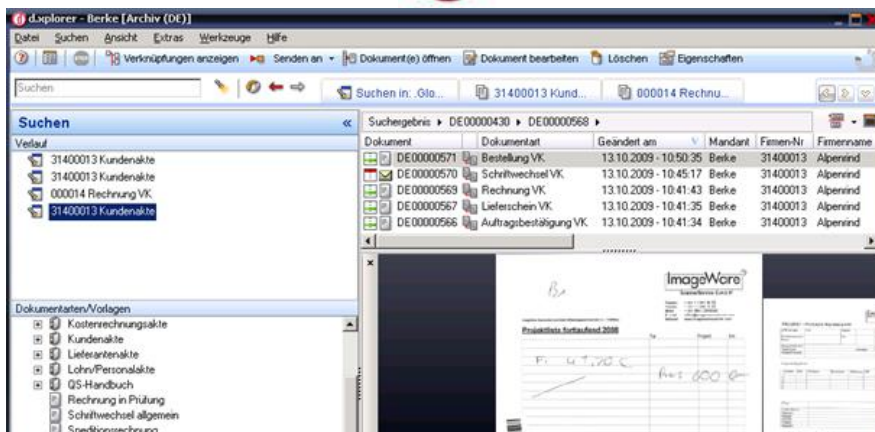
d.xplorer - Berke [Archiv (DE)]

Datei Suchen Ansicht Extras Werkzeuge Hilfe

Verknüpfungen anzeigen Senden an Dokument(e) öffnen Dokument bearbeiten Löschen Eigenschaften

Suchen

Suchen in: .Glo... 31400013 Kund... 000014 Rechnu...

Suchen «

Verlauf

31400013 Kundenakte
31400013 Kundenakte
000014 Rechnung VK
31400013 Kundenakte

Suchergebnis ▸ DE00000430 ▸ DE00000568 ▸

| Dokument | Dokumentart | Geändert am | Mandant | Firmen-Nr | Firmenname |
|---|---|---|---|---|---|
| DE00000571 | Bestellung VK | 13.10.2009 - 10:50:35 | Berke | 31400013 | Alpenrind |
| DE00000570 | Schriftwechsel VK | 13.10.2009 - 10:45:17 | Berke | 31400013 | Alpenrind |
| DE00000569 | Rechnung VK | 13.10.2009 - 10:41:43 | Berke | 31400013 | Alpenrind |
| DE00000567 | Lieferschein VK | 13.10.2009 - 10:41:35 | Berke | 31400013 | Alpenrind |
| DE00000566 | Auftragsbestätigung VK | 13.10.2009 - 10:41:34 | Berke | 31400013 | Alpenrind |

Dokumentarten/Vorlagen

Kostenrechnungsakte
Kundenakte
Lieferantenakte
Lohn/Personalakte
QS-Handbuch
Rechnung in Prüfung
Schriftwechsel allgemein
Speditionsrechnung

ImageWare

Projektliste fortlaufend 2008

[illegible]